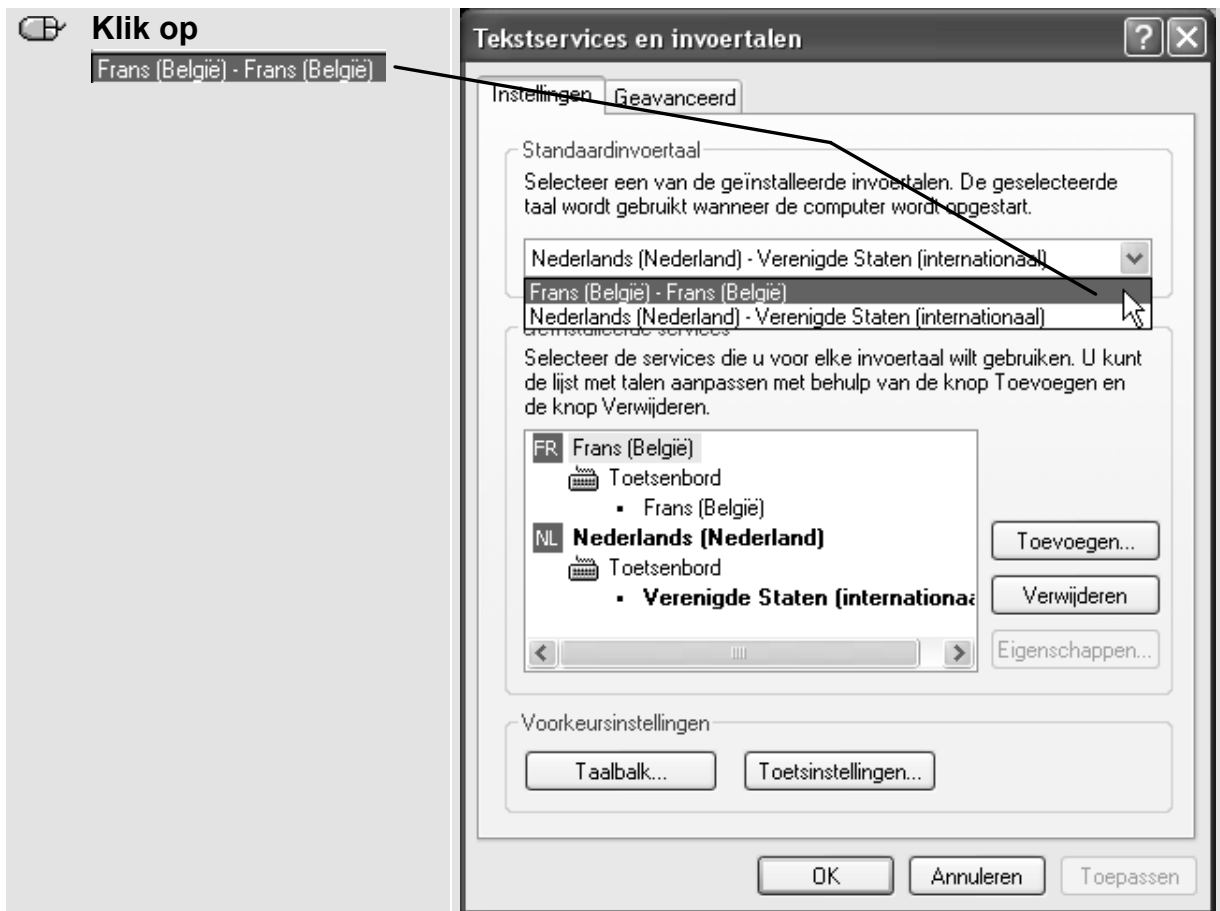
Klik op
Frans (België) - Frans (België)

Tekstservices en invoertalen

Instellingen Geavanceerd

Standaardinvoertaal

Selecteer een van de geïnstalleerde invoertalen. De geselecteerde taal wordt gebruikt wanneer de computer wordt opgestart.

Nederlands (Nederland) - Verenigde Staten (internationaal)

Frans (België) - Frans (België)
Nederlands (Nederland) - Verenigde Staten (internationaal)

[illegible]

Selecteer de services die u voor elke invoertaal wilt gebruiken. U kunt de lijst met talen aanpassen met behulp van de knop Toevoegen en de knop Verwijderen.

FR Frans (België)
Toetsenbord
Frans (België)
NL Nederlands (Nederland)
Toetsenbord
Verenigde Staten (internationa

Toevoegen...
Verwijderen
Eigenschappen...

Voorkeursinstellingen

Taalbalk...
Toetsinstellingen...

OK
Annuleren
Toepassen